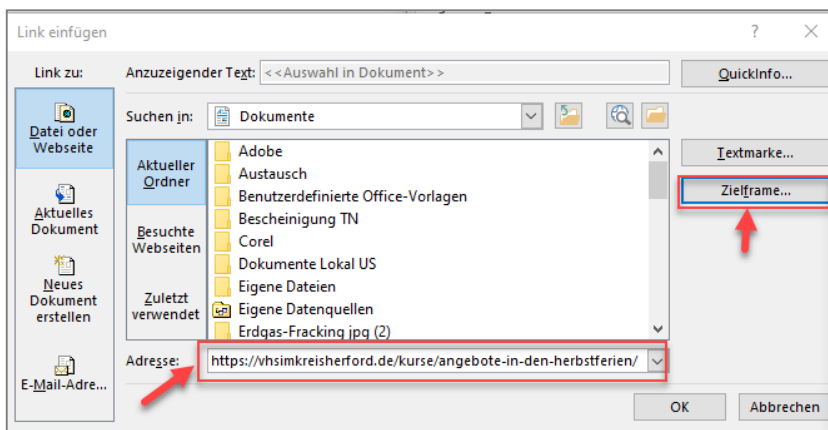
Link einfügen

?

Link zu:

Anzuzeigender Text: <<Auswahl in Dokument>>

QuickInfo...

Datei oder Webseite

Suchen in: Dokumente

Aktueller Ordner

Besuchte Webseiten

Zuletzt verwendet

Adobe
Austausch
Benutzerdefinierte Office-Vorlagen
Bescheinigung TN
Corel
Dokumente Lokal US
Eigene Dateien
Eigene Datenquellen
Erdgas-Fracking jpg (2)

Textmarke...

Zielframe...

Aktuelles Dokument

Neues Dokument erstellen

E-Mail-Adre...

Adresse: https://vhsimkreisherford.de/kurse/angebote-in-den-herbstferien/

OK

Abbrechen